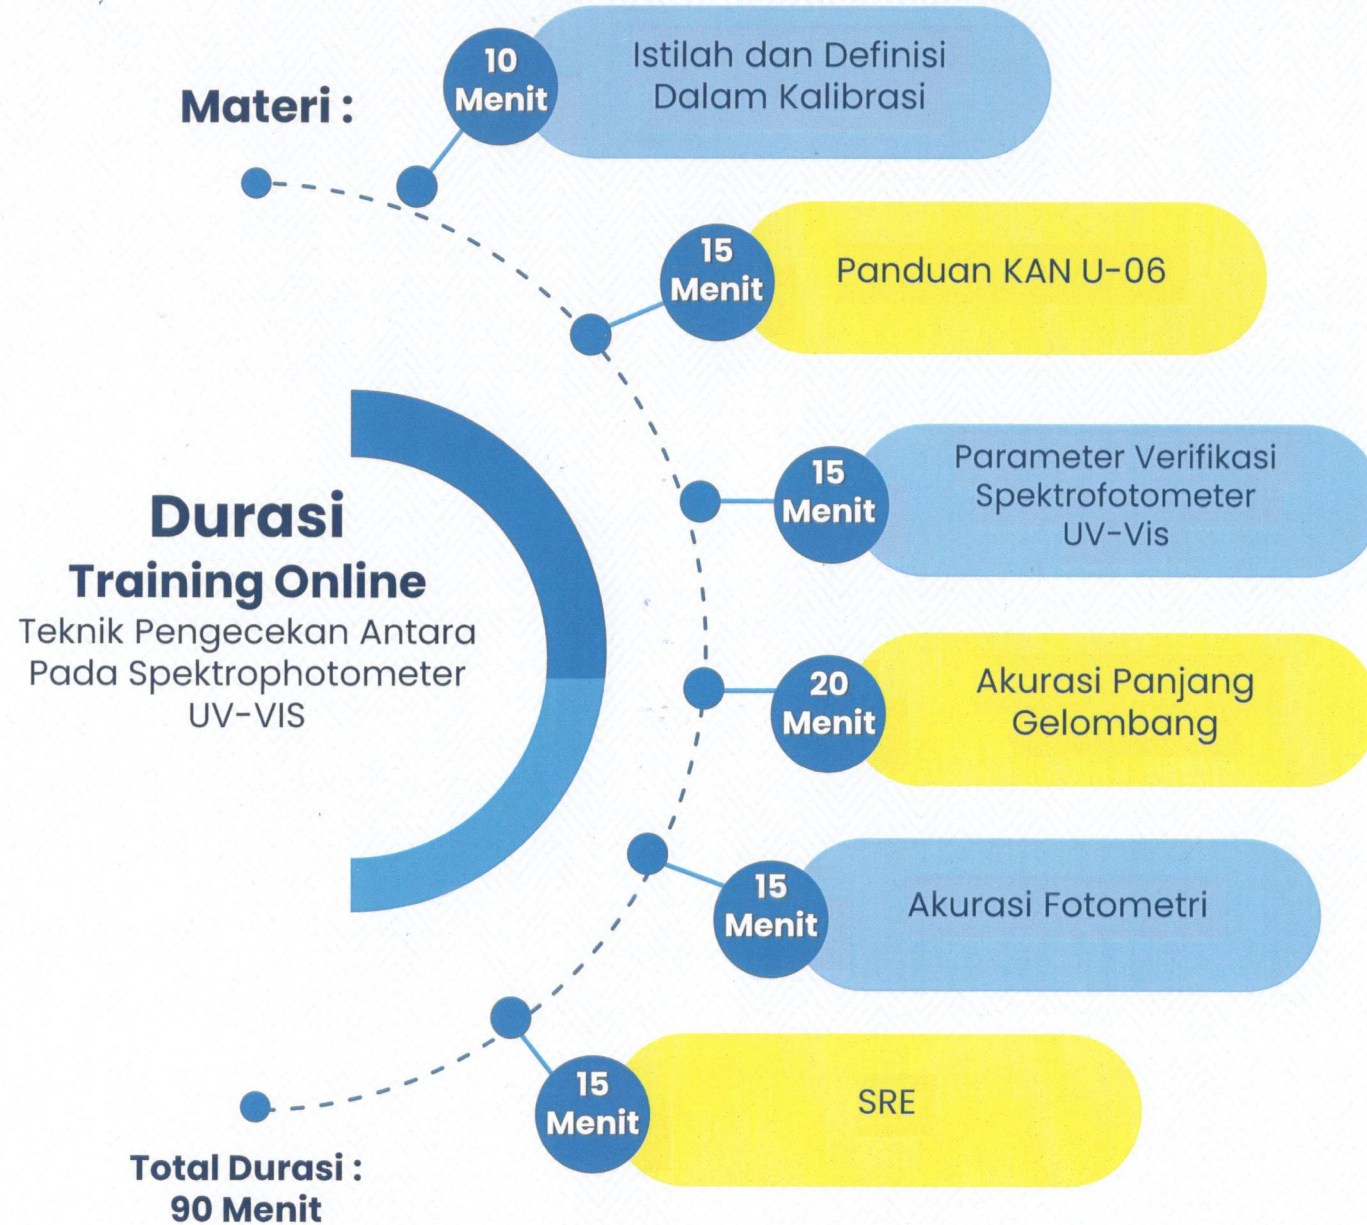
Materi :

10 Menit
Istilah dan Definisi Dalam Kalibrasi

15 Menit
Panduan KAN U-06

Durasi
Training Online
Teknik Pengecekan Antara Pada Spektrophotometer UV-VIS

15 Menit
Parameter Verifikasi Spektrofotometer UV-Vis

20 Menit
Akurasi Panjang Gelombang

15 Menit
Akurasi Fotometri

15 Menit
SRE

Total Durasi :
90 Menit